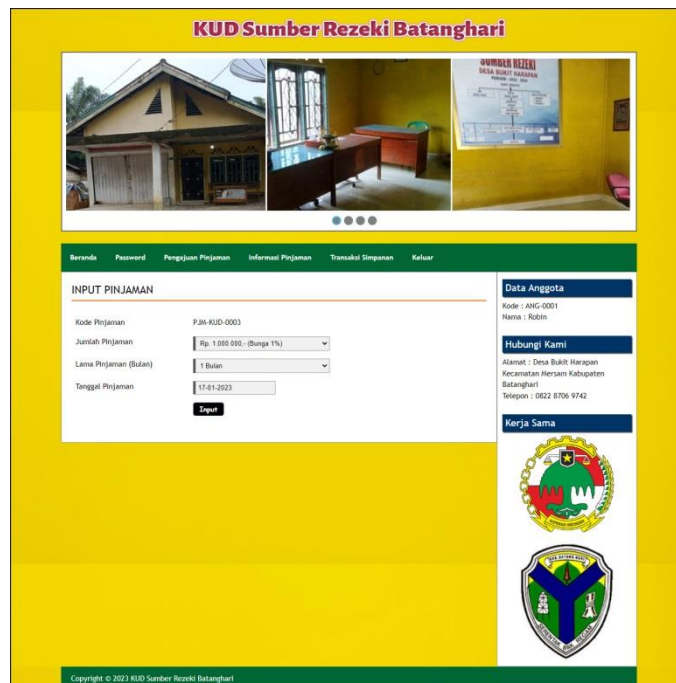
KUD Sumber Rezeki Batanghari

SUMBER REZEKI
DESA BUKIT HARAPAN

Beranda Password Pengajuan Pinjaman Informasi Pinjaman Transaksi Simpanan Keluar

INPUT PINJAMAN

Kode Pinjaman PJM-KUD-0003

Jumlah Pinjaman Rp. 1.000.000,- (Bunga 1%)

Lama Pinjaman (Bulan) 1 Bulan

Tanggal Pinjaman 17-01-2023

Input

Data Anggota

Kode : ANG-0001
Nama : Robin

Hubungi Kami

Alamat : Desa Bukit Harapan Kecamatan Mersam Kabupaten Batanghari
Telepon : 0822 8706 9742

Kerja Sama

Copyright © 2023 KUD Sumber Rezeki Batanghari